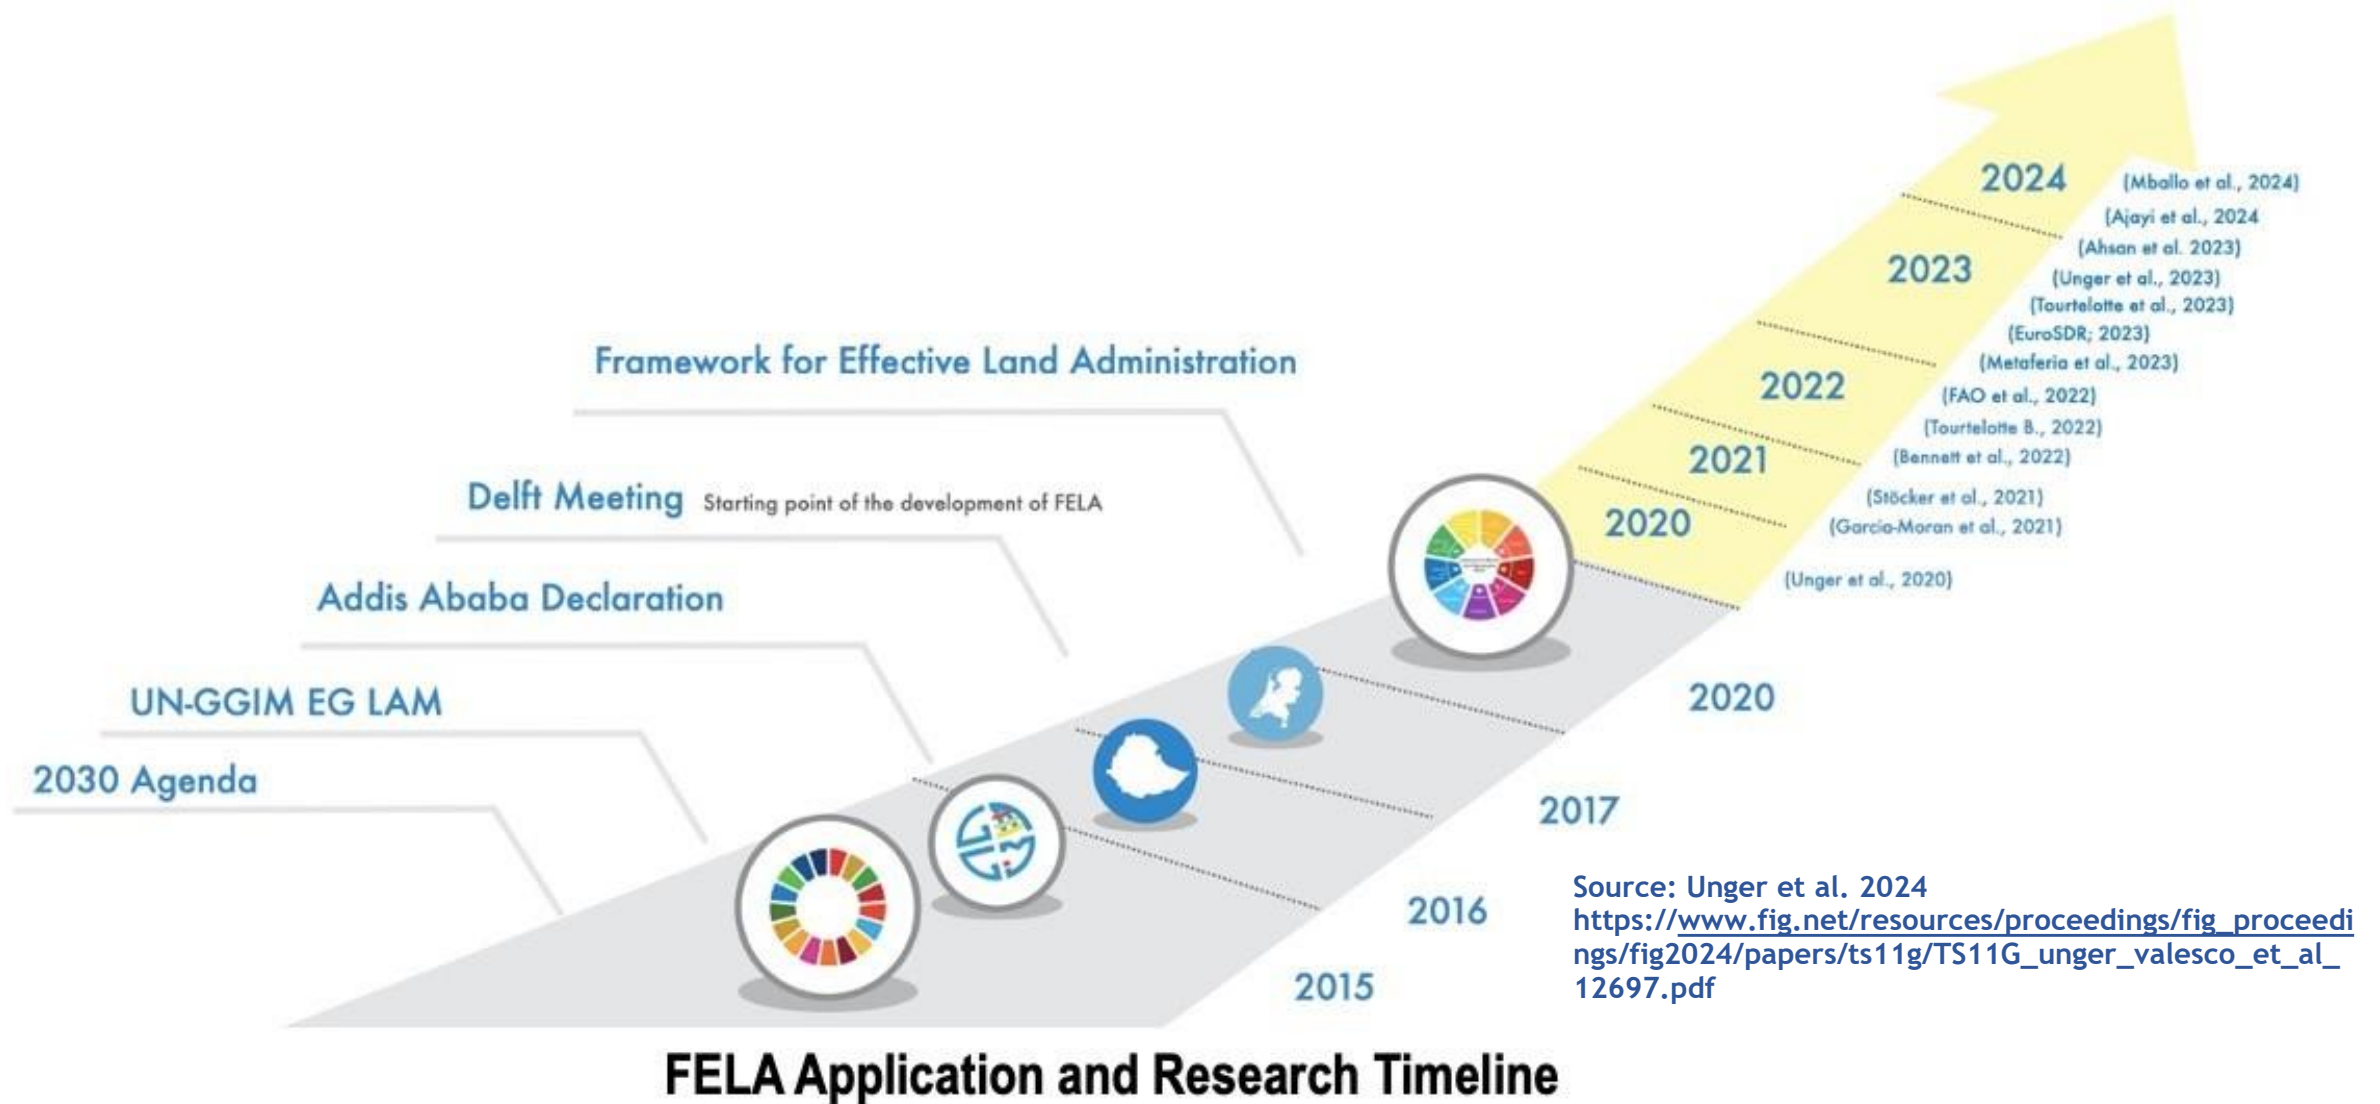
Framework for Effective Land Administration

Delft Meeting Starting point of the development of FELA

Addis Ababa Declaration

UN-GGIM EG LAM

2030 Agenda

2024
2023
2022
2021
2020

(Mballo et al., 2024)
(Ajayi et al., 2024
(Ahsan et al. 2023)
(Unger et al., 2023)
(Tourtelotte et al., 2023)
(EuroSDR; 2023)
(Metaferia et al., 2023)
(FAO et al., 2022)
(Tourtelotte B., 2022)
(Bennett et al., 2022)
(Stöcker et al., 2021)
(Garcia-Moran et al., 2021)
(Unger et al., 2020)

2020
2017
2016
2015

Source: Unger et al. 2024
https://www.fig.net/resources/proceedings/fig_proceedings/fig2024/papers/ts11g/TS11G_unger_valesco_et_al_12697.pdf

FELA Application and Research Timeline